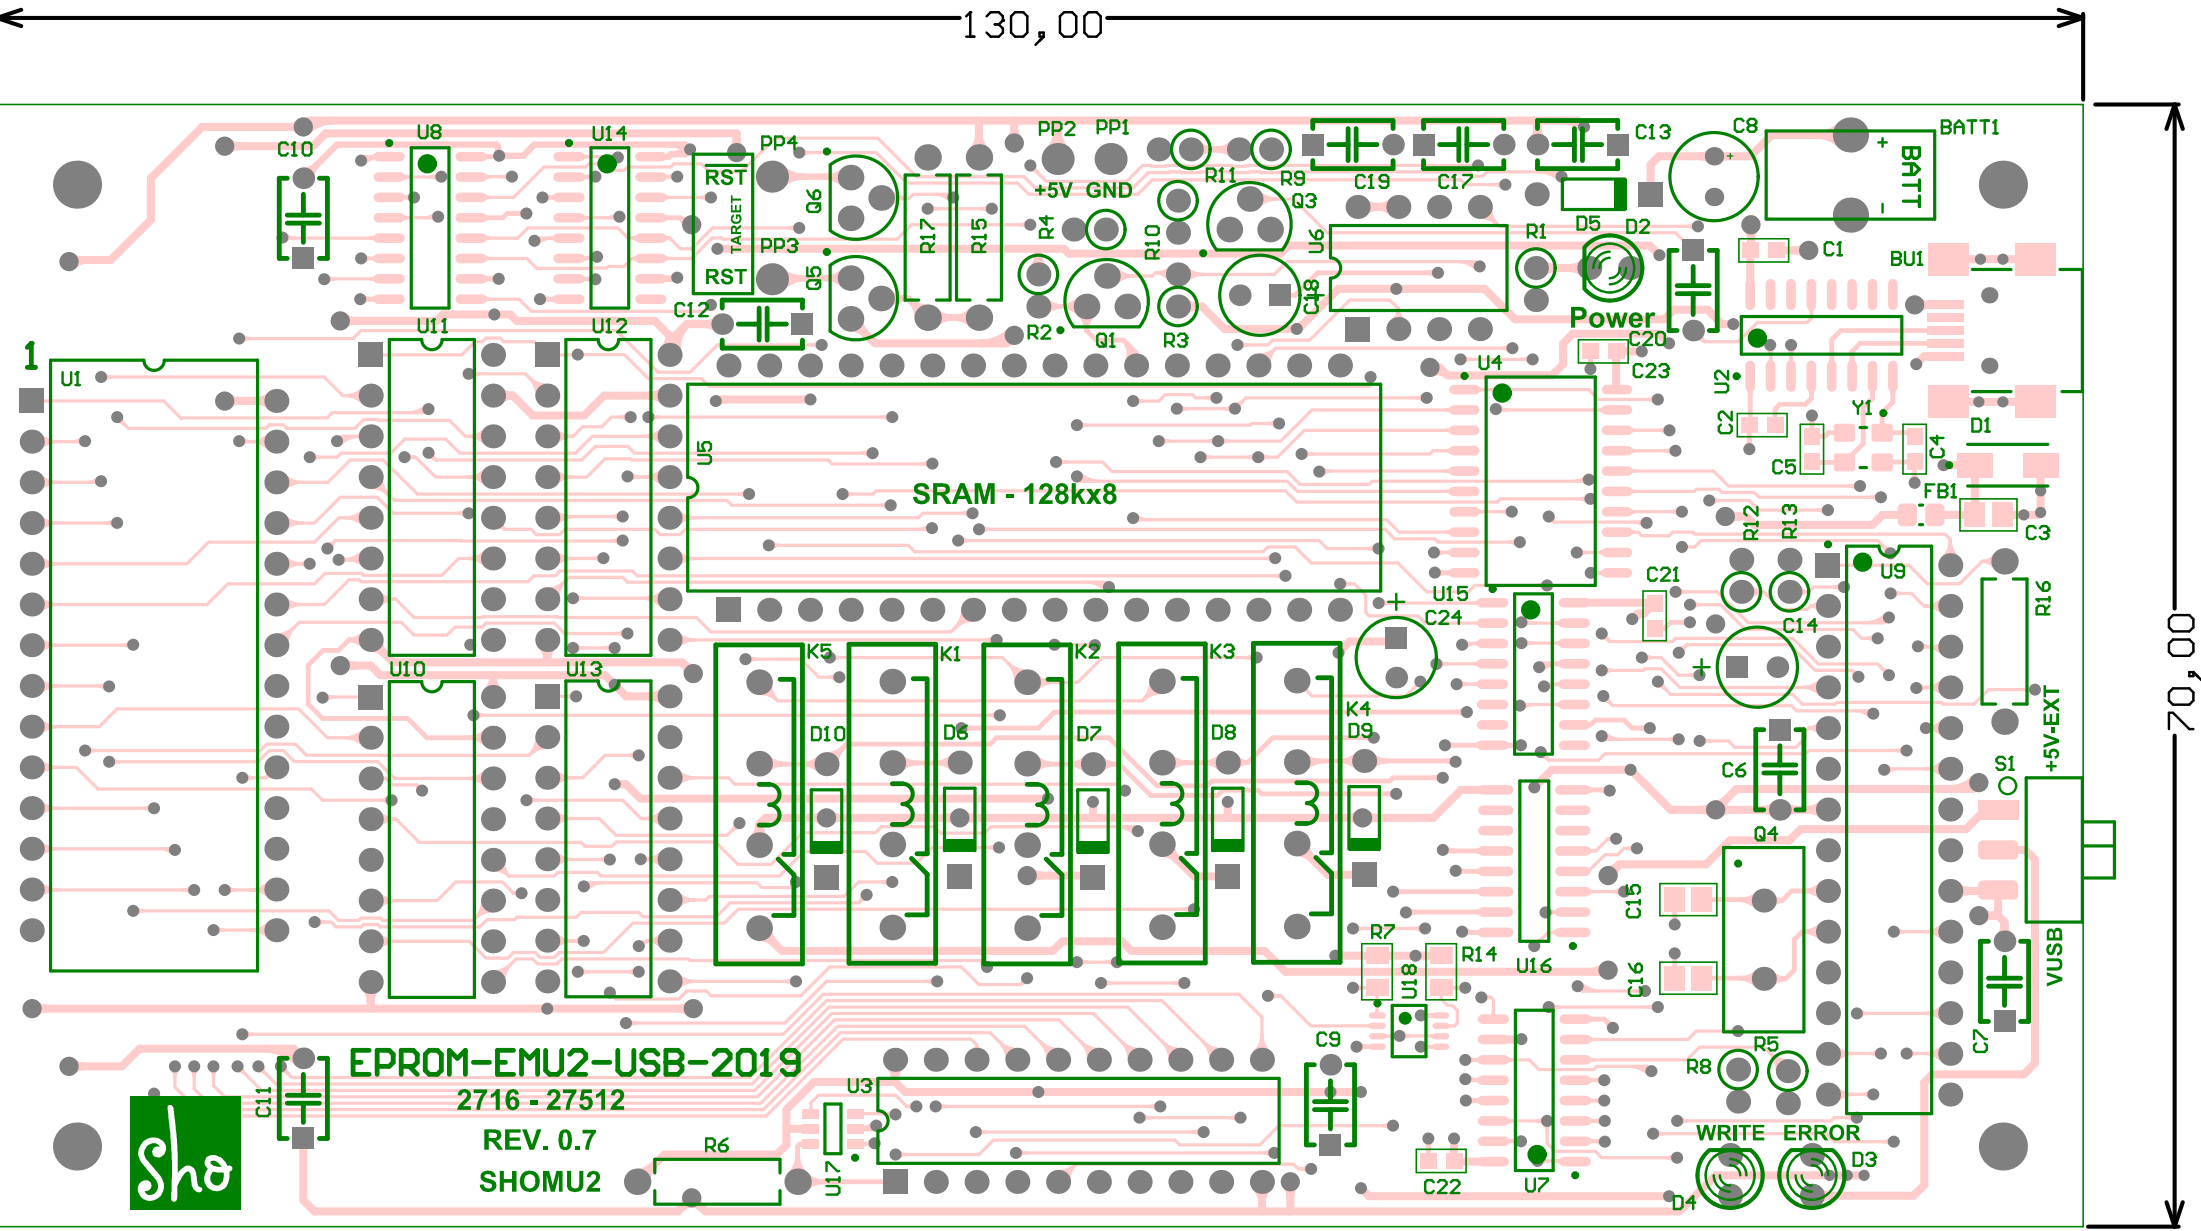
130,00

70,00

C10 U8 U14 PP4 RST TARGET RST PP3 Q6 Q5 C12 R17 R15 PP2 PP1 +5V GND R4 R2 Q1 R10 R3 R11 R9 Q3 U6 C18 C19 C17 C13 C8 BATT1 BATT + - D5 D2 R1 Power C20 C23 C1 BU1 U2 Y1 C2 C5 C4 D1 FB1 C3

1
U1 U11 U12 U10 U13 U5

SRAM - 128kx8

U4 U15 C24 + C21 C14 + R12 R13 U9 R16 +5V-EXT S1 VUSB C7 C6 Q4 C15 C16 R5 R8 WRITE ERROR D3 D4

K5 K1 K2 K3 K4 D10 D6 D7 D8 D9 R7 R14 U18 U16 C9 C22 U7 U3 U17 R6

EPROM-EMU2-USB-2019
2716 - 27512
REV. 0.7
SHOMU2

C11
Sho